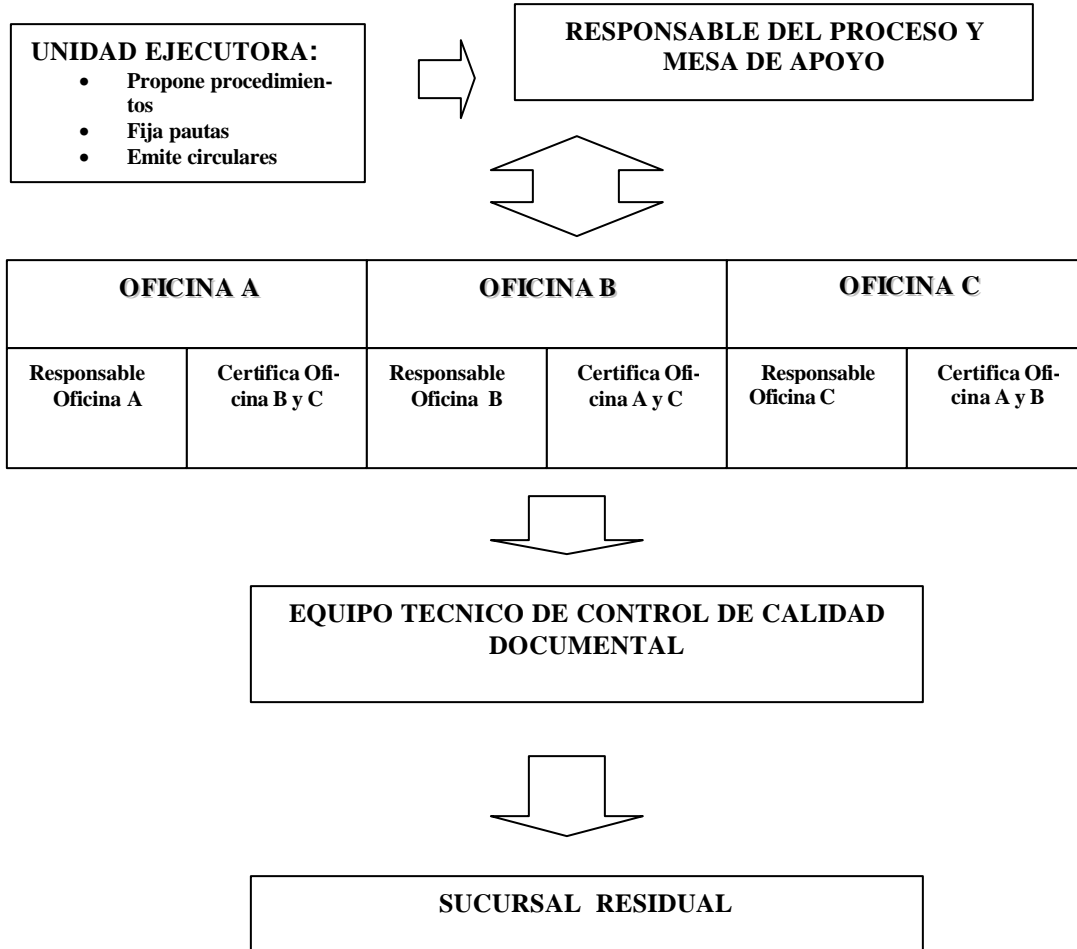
UNIDAD EJECUTORA:
- Propone procedimientos
- Fija pautas
- Emite circulares

RESPONSABLE DEL PROCESO Y MESA DE APOYO

| OFICINA A | | OFICINA B | | OFICINA C | |
|---|---|---|---|---|---|
| Responsable Oficina A | Certifica Oficina B y C | Responsable Oficina B | Certifica Oficina A y C | Responsable Oficina C | Certifica Oficina A y B |

EQUIPO TECNICO DE CONTROL DE CALIDAD DOCUMENTAL

SUCURSAL RESIDUAL